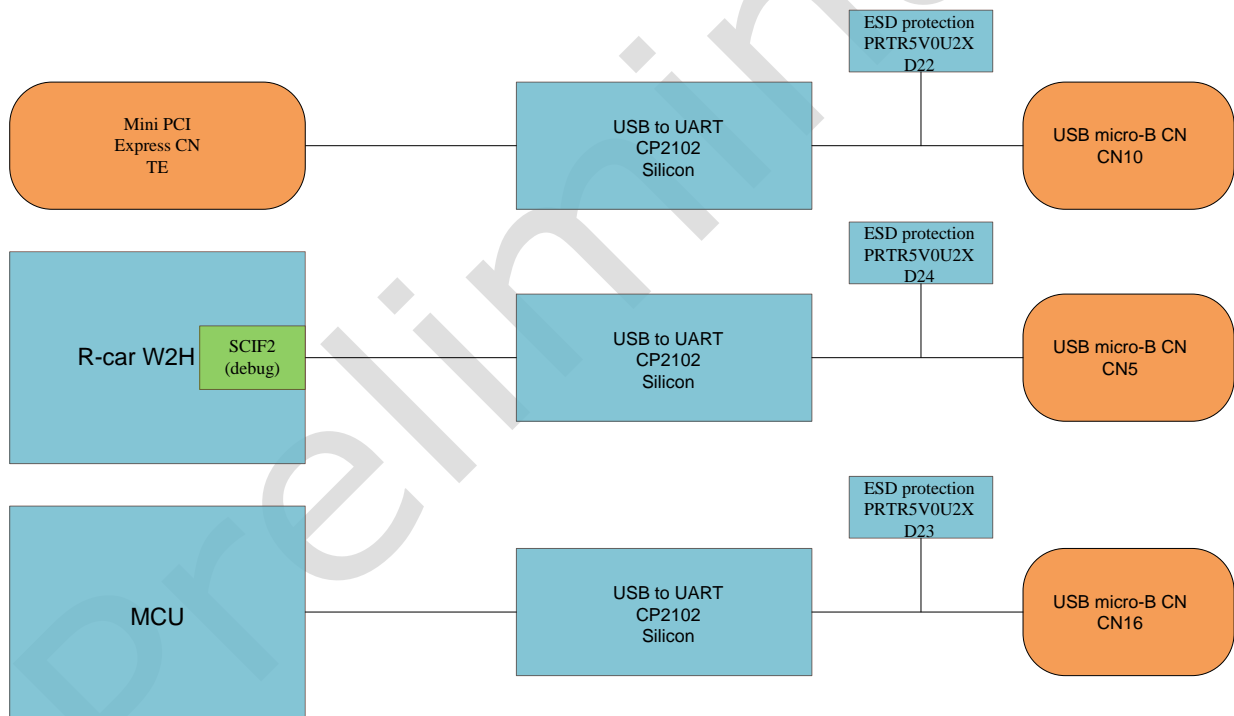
ESD protection
PRTR5V0U2X
D22

Mini PCI
Express CN
TE

USB to UART
CP2102
Silicon

USB micro-B CN
CN10

ESD protection
PRTR5V0U2X
D24

R-car W2H

SCIF2
(debug)

USB to UART
CP2102
Silicon

USB micro-B CN
CN5

ESD protection
PRTR5V0U2X
D23

MCU

USB to UART
CP2102
Silicon

USB micro-B CN
CN16

preliminary